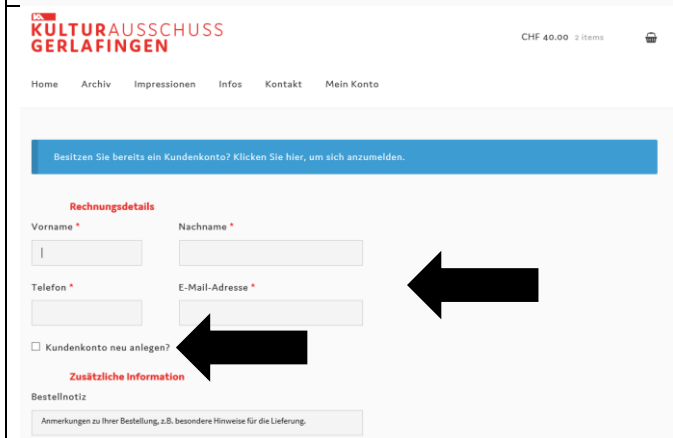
KA
KULTURAUSSCHUSS
GERLAFINGEN

CHF 40.00 2 items

Home Archiv Impressionen Infos Kontakt Mein Konto

Besitzen Sie bereits ein Kundenkonto? Klicken Sie hier, um sich anzumelden.

Rechnungsdetails

Vorname *

Nachname *

Telefon *

E-Mail-Adresse *

Kundenkonto neu anlegen?

Zusätzliche Information

Bestellnotiz

Anmerkungen zu Ihrer Bestellung, z.B. besondere Hinweise für die Lieferung.